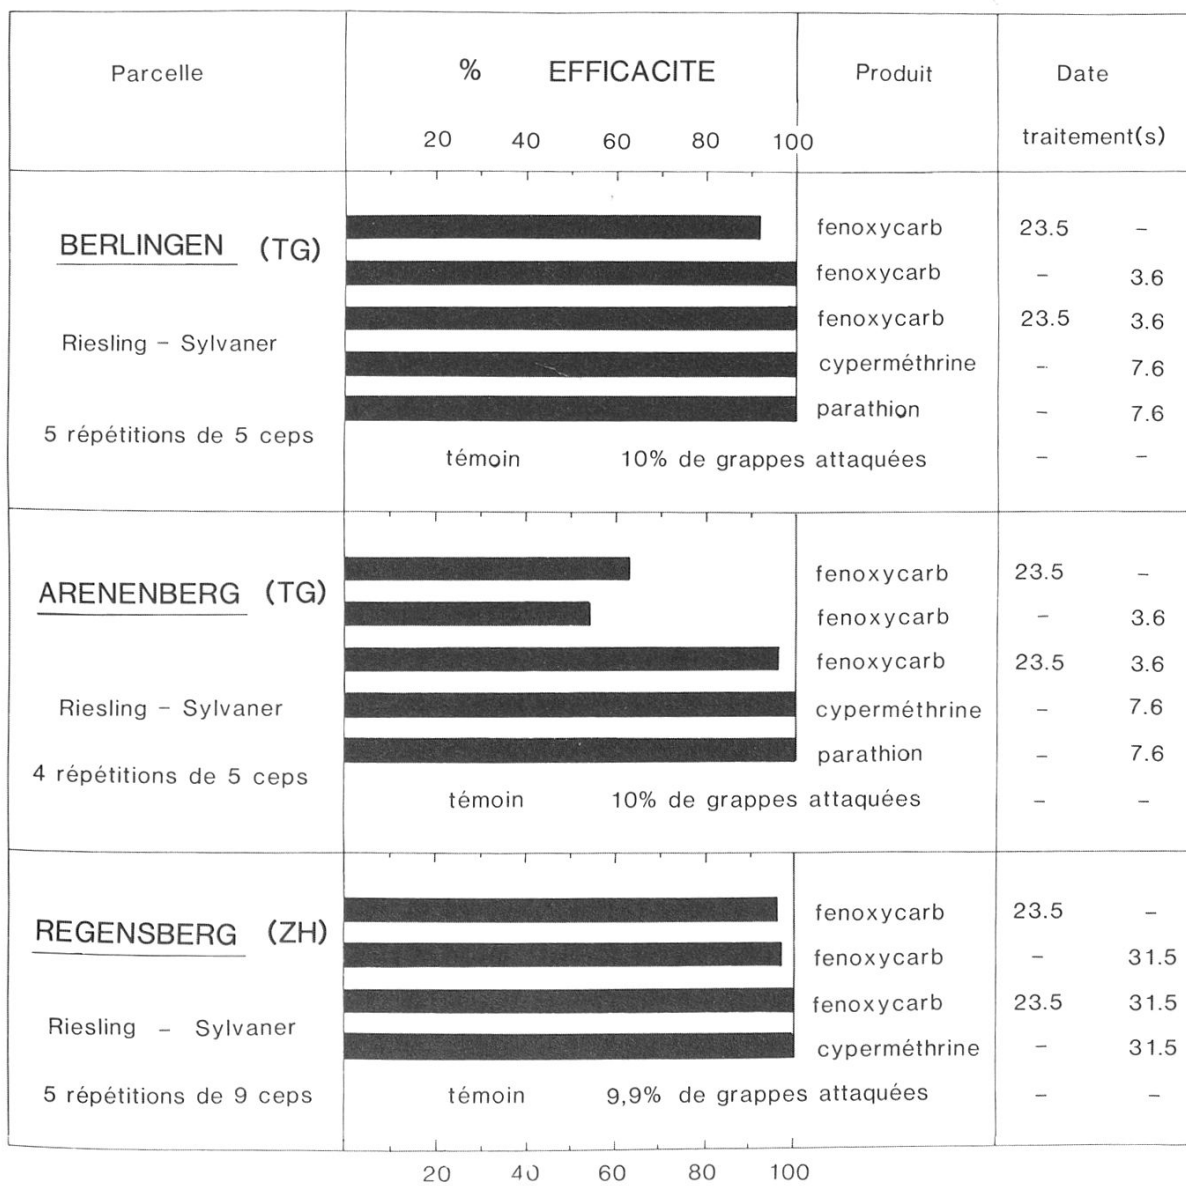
| Parcelle | % EFFICACITE 20 40 60 80 100 | Produit | Date traitement(s) | |
|---|---|---|---|---|
| BERLINGEN (TG) | | fenoxycarb | 23.5 | – |
| | | fenoxycarb | – | 3.6 |
| Riesling – Sylvaner | | fenoxycarb | 23.5 | 3.6 |
| | | cyperméthrine | – | 7.6 |
| | | parathion | – | 7.6 |
| 5 répétitions de 5 ceps | témoin | 10% de grappes attaquées | – | – |
| ARENENBERG (TG) | | fenoxycarb | 23.5 | – |
| | | fenoxycarb | – | 3.6 |
| Riesling – Sylvaner | | fenoxycarb | 23.5 | 3.6 |
| | | cyperméthrine | – | 7.6 |
| | | parathion | – | 7.6 |
| 4 répétitions de 5 ceps | témoin | 10% de grappes attaquées | – | – |
| REGENSBERG (ZH) | | fenoxycarb | 23.5 | – |
| | | fenoxycarb | – | 31.5 |
| Riesling – Sylvaner | | fenoxycarb | 23.5 | 31.5 |
| | | cyperméthrine | – | 31.5 |
| 5 répétitions de 9 ceps | témoin | 9,9% de grappes attaquées | – | – |

20 40 60 80 100